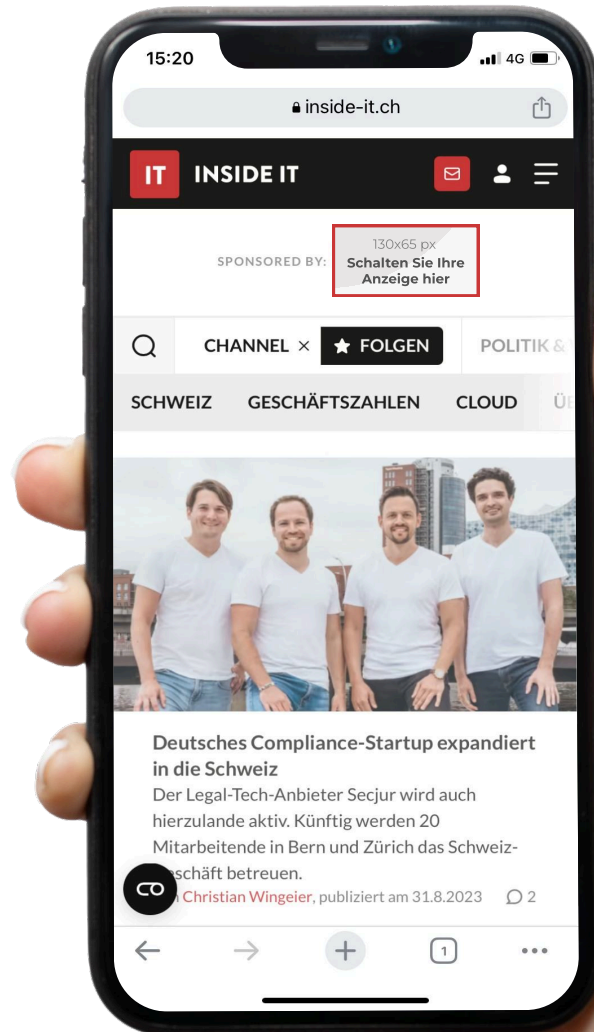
15:20
4G

inside-it.ch

IT INSIDE IT

SPONSORED BY: 130x65 px Schalten Sie Ihre Anzeige hier

CHANNEL × FOLGEN POLITIK &

SCHWEIZ GESCHÄFTSZAHLEN CLOUD Ü

Deutsches Compliance-Startup expandiert in die Schweiz

Der Legal-Tech-Anbieter Secjur wird auch hierzulande aktiv. Künftig werden 20 Mitarbeitende in Bern und Zürich das Schweiz-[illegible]schäft betreuen.

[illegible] Christian Wingeier, publiziert am 31.8.2023 2

1